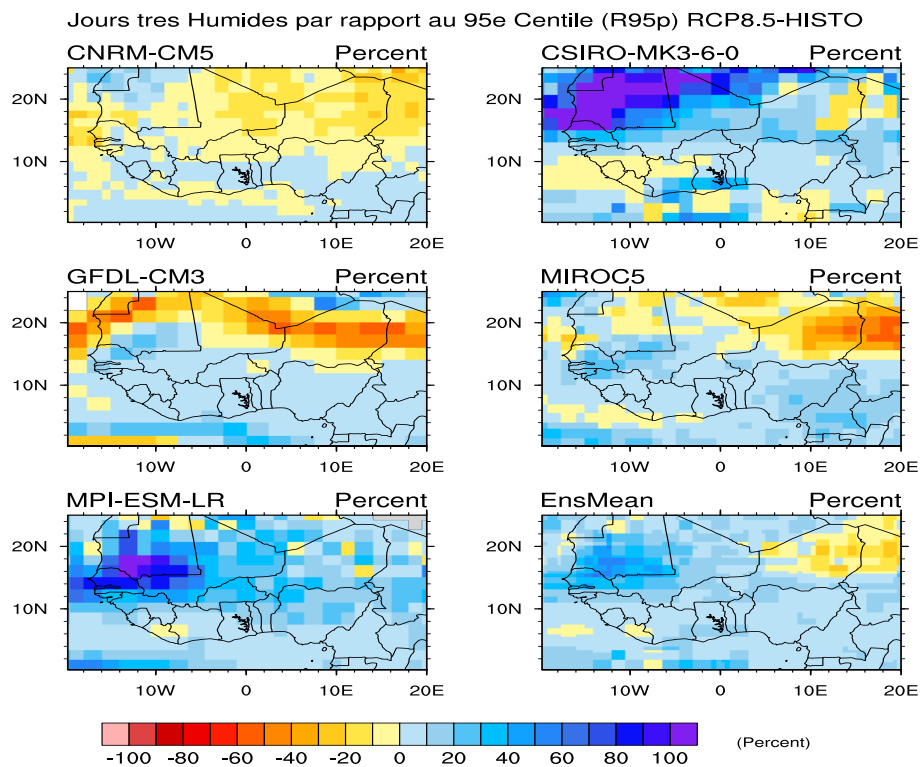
Jours tres Humides par rapport au 95e Centile (R95p) RCP8.5-HISTO

CNRM-CM5 Percent
20N
10N
10W 0 10E 20E

CSIRO-MK3-6-0 Percent
20N
10N
10W 0 10E 20E

GFDL-CM3 Percent
20N
10N
10W 0 10E 20E

MIROC5 Percent
20N
10N
10W 0 10E 20E

MPI-ESM-LR Percent
20N
10N
10W 0 10E 20E

EnsMean Percent
20N
10N
10W 0 10E 20E

-100 -80 -60 -40 -20 0 20 40 60 80 100
(Percent)